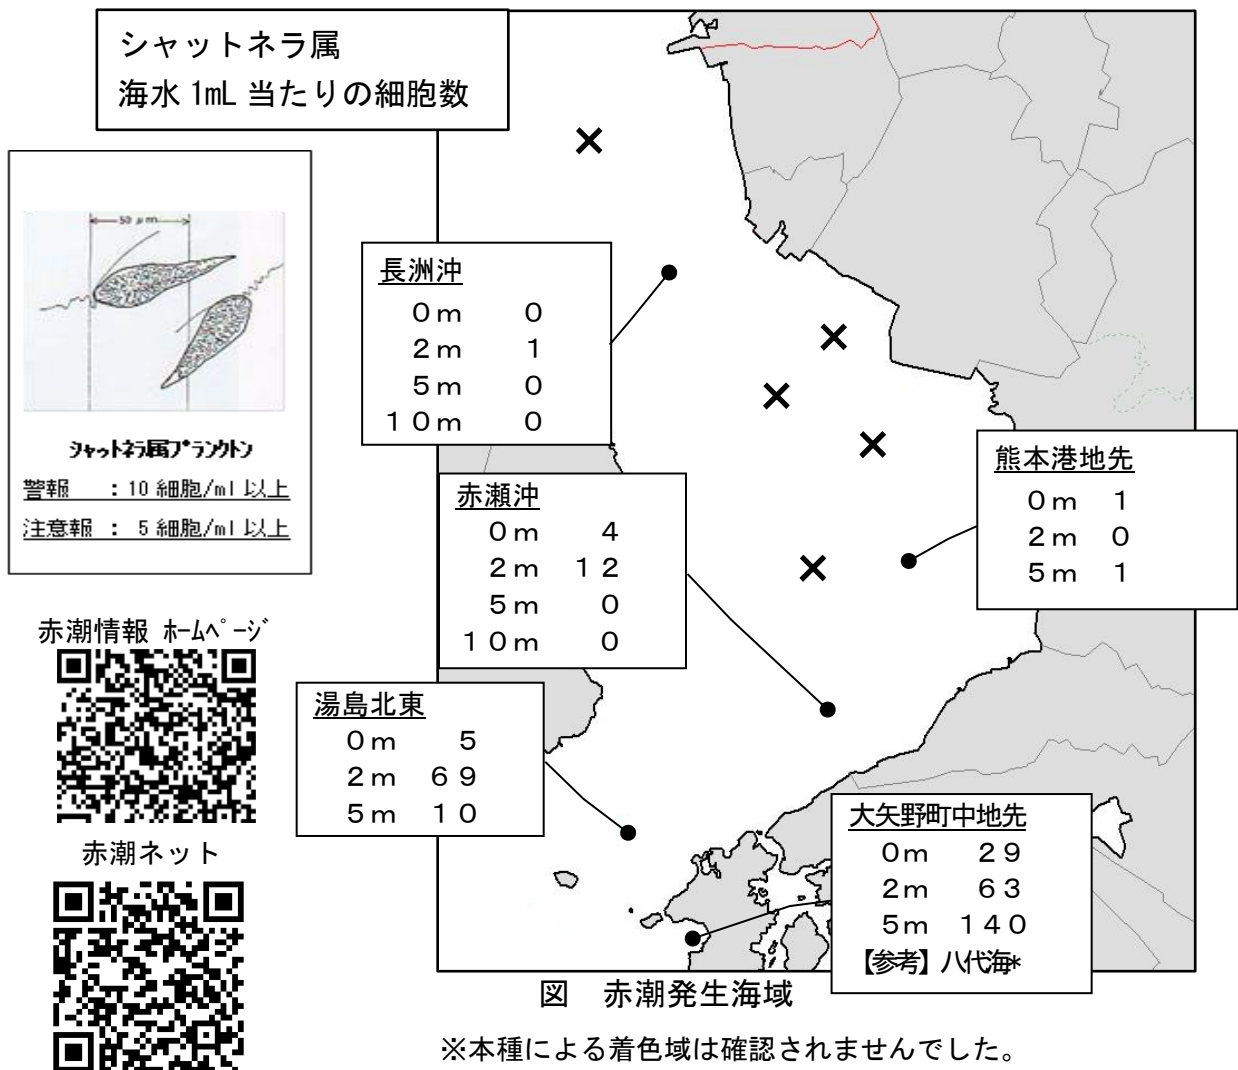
シャットネラ属
海水 1mL 当たりの細胞数

50 μm

ｼｬｯﾄﾈﾗ属ﾌﾟﾗﾝｸﾄﾝ
警報　：10 細胞/ml 以上
注意報　：5 細胞/ml 以上

赤潮情報 ﾎｰﾑﾍﾟｰｼﾞ

赤潮ネット

長洲沖
| | |
|---|---|
| 0m | 0 |
| 2m | 1 |
| 5m | 0 |
| 10m | 0 |

熊本港地先
| | |
|---|---|
| 0m | 1 |
| 2m | 0 |
| 5m | 1 |

赤瀬沖
| | |
|---|---|
| 0m | 4 |
| 2m | 12 |
| 5m | 0 |
| 10m | 0 |

湯島北東
| | |
|---|---|
| 0m | 5 |
| 2m | 69 |
| 5m | 10 |

大矢野町中地先
| | |
|---|---|
| 0m | 29 |
| 2m | 63 |
| 5m | 140 |

【参考】八代海*

図　赤潮発生海域

※本種による着色域は確認されませんでした。